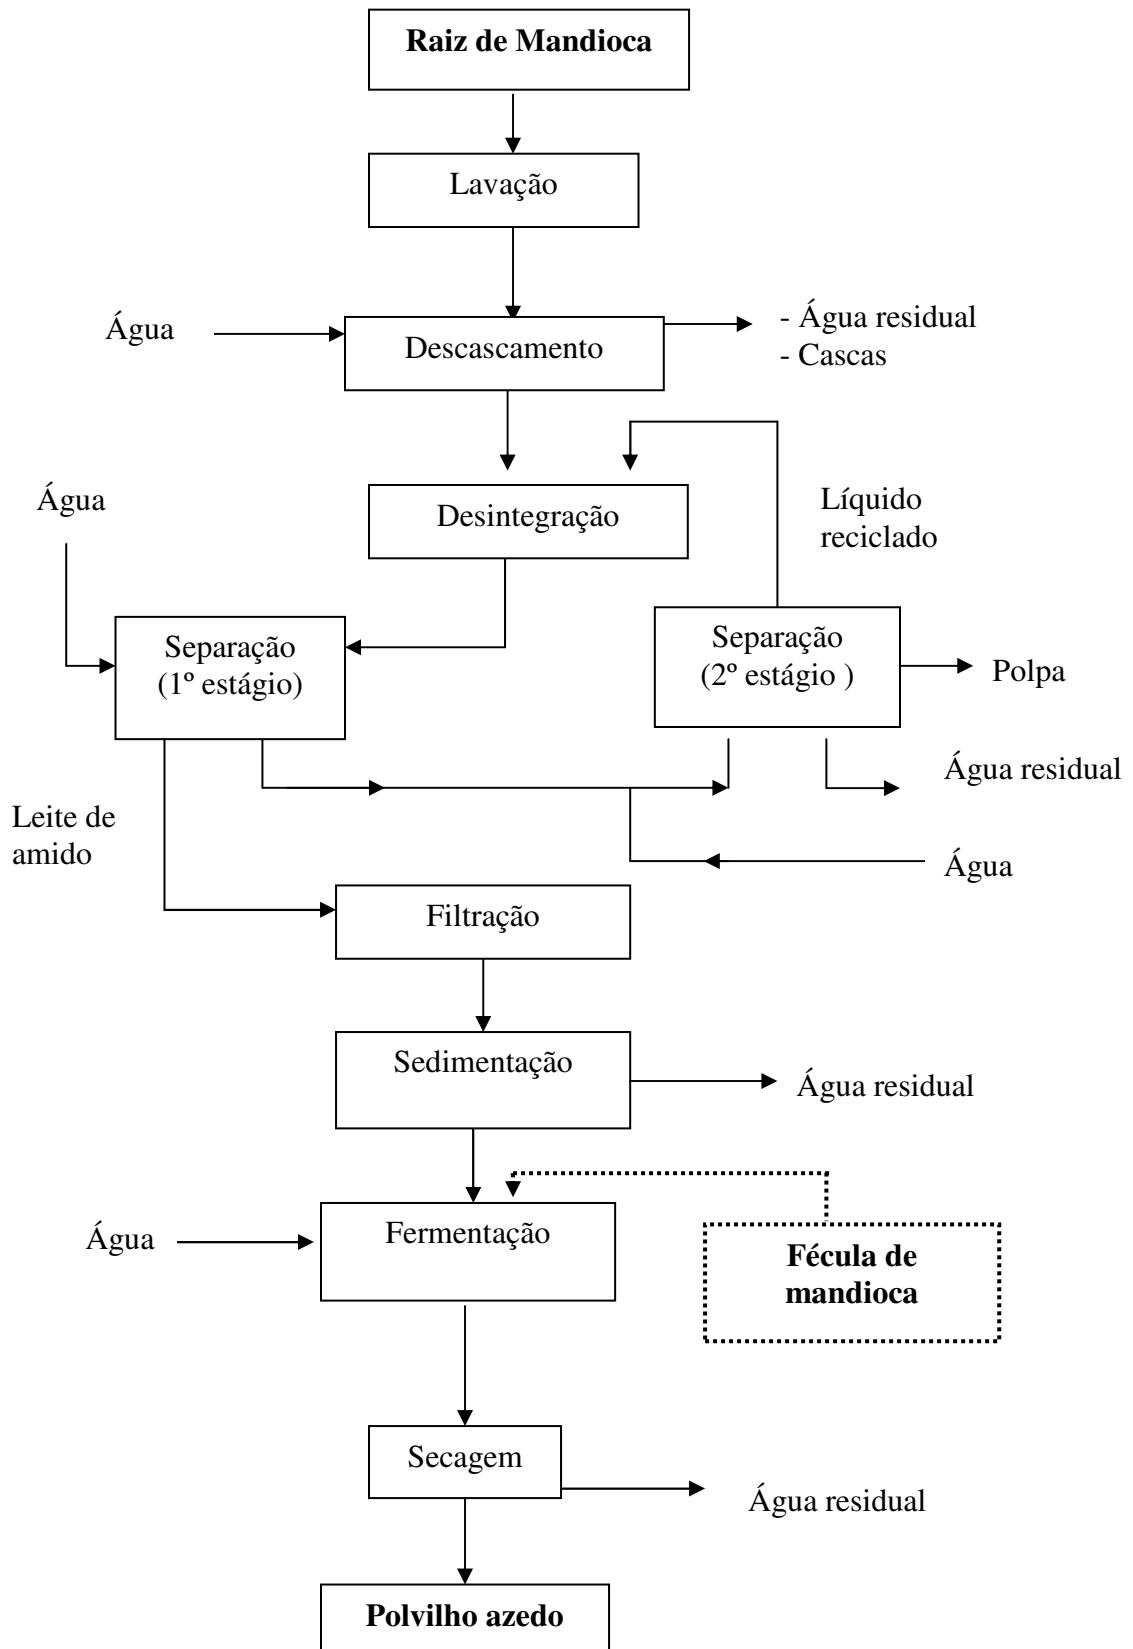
Raiz de Mandioca

Lavação

Água

Descascamento

- Água residual
- Cascas

Água

Desintegração

Líquido reciclado

Separação (1º estágio)

Separação (2º estágio )

Polpa

Água residual

Leite de amido

Água

Filtração

Sedimentação

Água residual

Água

Fermentação

Fécula de mandioca

Secagem

Água residual

Polvilho azedo